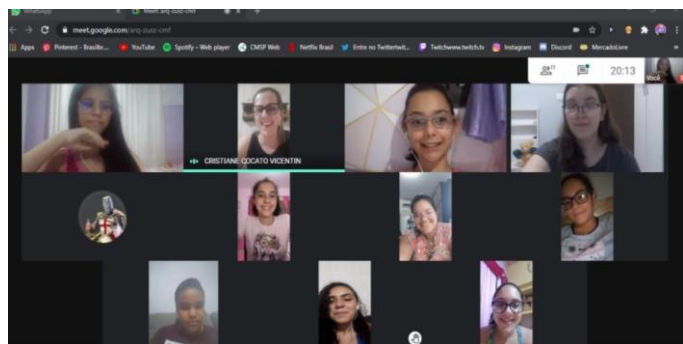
WhatsApp
Meet: arq-zuzz-cmf
meet.google.com/arq-zuzz-cmf
Apps
Pinterest - Brasile...
YouTube
Spotify – Web player
CMSP Web
Netflix Brasil
Entre no Twitter/twit...
Twitchwww.twitch.tv
Instagram
Discord
MercadoLivre
11
20:13
Você
CRISTIANE COCATO VICENTIN